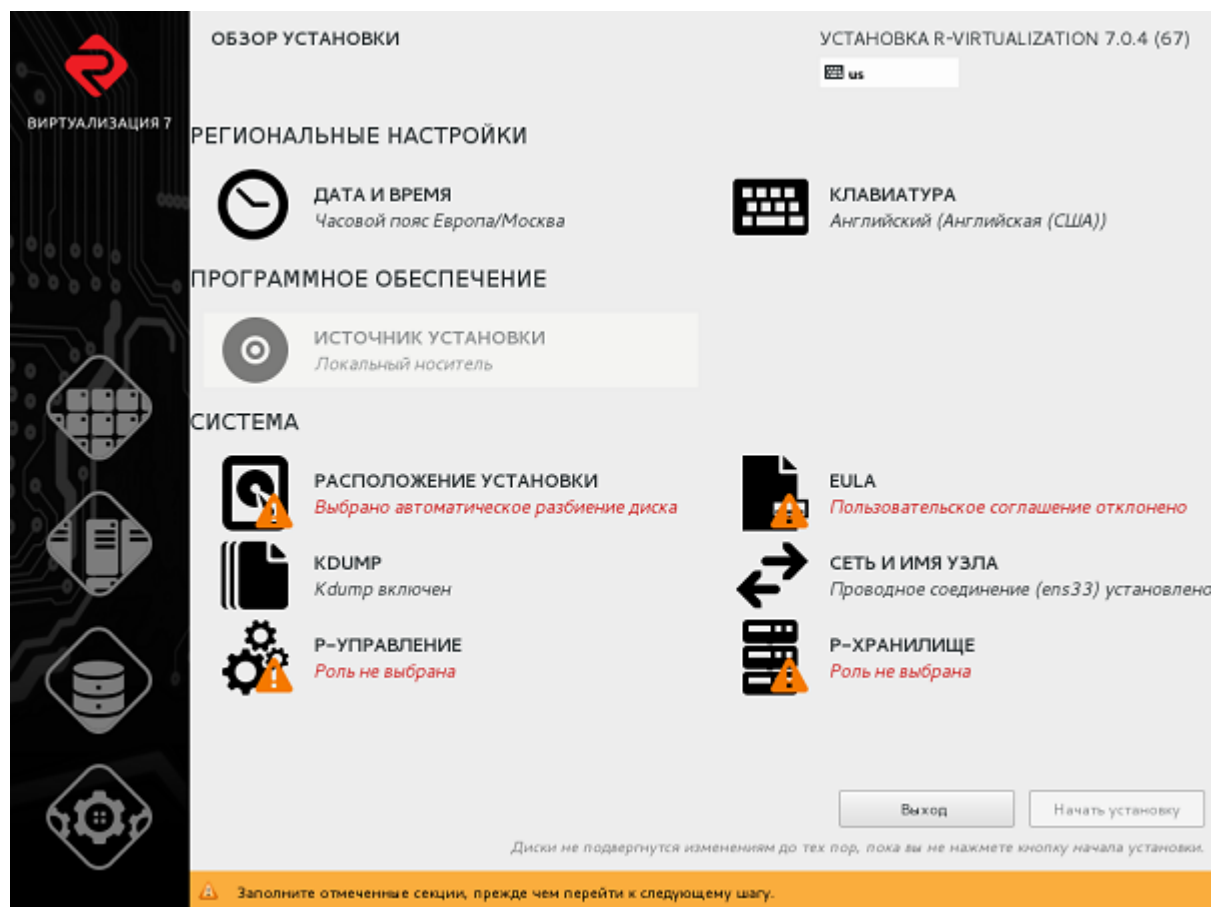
ВИРТУАЛИЗАЦИЯ 7

ОБЗОР УСТАНОВКИ

УСТАНОВКА R-VIRTUALIZATION 7.0.4 (67)

us

РЕГИОНАЛЬНЫЕ НАСТРОЙКИ

ДАТА И ВРЕМЯ
Часовой пояс Европа/Москва

КЛАВИАТУРА
Английский (Английская (США))

ПРОГРАММНОЕ ОБЕСПЕЧЕНИЕ

ИСТОЧНИК УСТАНОВКИ
Локальный носитель

СИСТЕМА

РАСПОЛОЖЕНИЕ УСТАНОВКИ
Выбрано автоматическое разбиение диска

EULA
Пользовательское соглашение отклонено

KDUMP
Kdump включен

СЕТЬ И ИМЯ УЗЛА
Проводное соединение (ens33) установлено

Р-УПРАВЛЕНИЕ
Роль не выбрана

Р-ХРАНИЛИЩЕ
Роль не выбрана

Выход

Начать установку

Диски не подвергнутся изменениям до тех пор, пока вы не нажмете кнопку начала установки.

Заполните отмеченные секции, прежде чем перейти к следующему шагу.